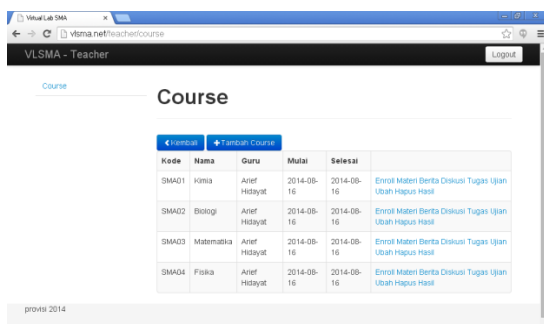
Virtual Lab SMA

vlsma.net/teacher/course

VLSMA - Teacher

Logout

Course

Course

Kembali

Tambah Course

| Kode | Nama | Guru | Mulai | Selesai | |
|---|---|---|---|---|---|
| SMA01 | Kimia | Arief Hidayat | 2014-08-16 | 2014-08-16 | Enroll Materi Berita Diskusi Tugas Ujian Ubah Hapus Hasil |
| SMA02 | Biologi | Arief Hidayat | 2014-08-16 | 2014-08-16 | Enroll Materi Berita Diskusi Tugas Ujian Ubah Hapus Hasil |
| SMA03 | Matematika | Arief Hidayat | 2014-08-16 | 2014-08-16 | Enroll Materi Berita Diskusi Tugas Ujian Ubah Hapus Hasil |
| SMA04 | Fisika | Arief Hidayat | 2014-08-16 | 2014-08-16 | Enroll Materi Berita Diskusi Tugas Ujian Ubah Hapus Hasil |

provisi 2014